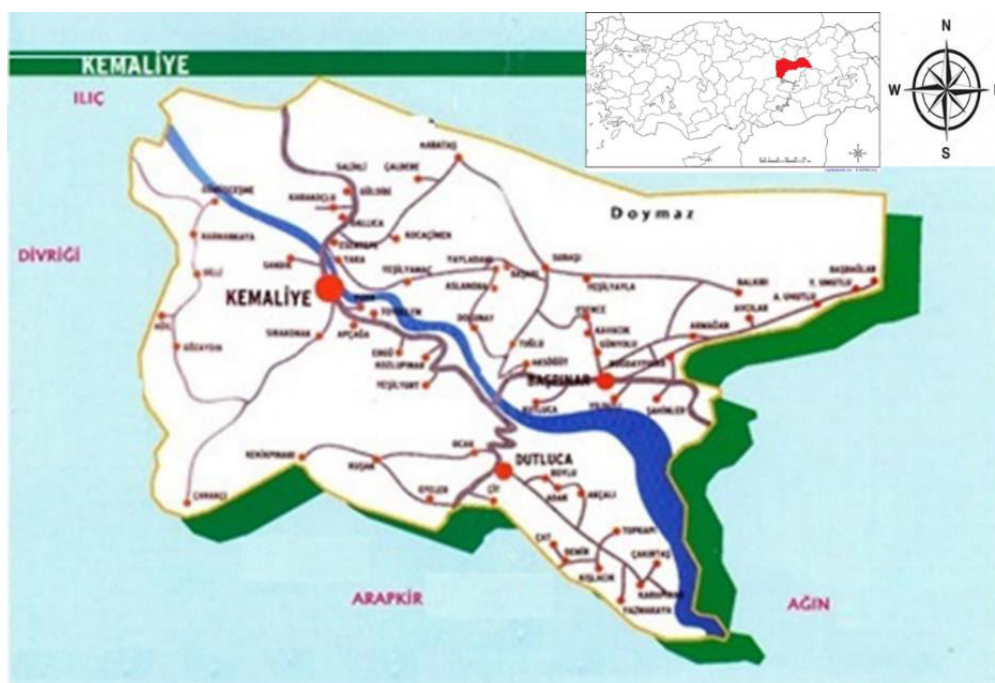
KEMALİYE

N
W
S

ILIÇ

DİVRİĞİ

Doymaz

KEMALİYE

BAŞPINAR

DUTLUCA

ARAPKİR

AĞIN

HABATAŞ
SALİHLİ
ÇALIMBE
KARAKOÇLU
GÖLBAŞI
BALLICA
KOCAÇİMEN
TAYLADAN
YEŞİLYAMAÇ
KABAKTEPE
SANDIK
TAKA
SARAKOMAN
APÇAĞA
YEŞİLYURT
EĞİN
KOZLUPINAR
DOĞANAY
ASLANDAŞ
SARAÇ
SUBAŞI
YEŞİLYAYLA
BALKIRI
BAŞBOĞLAR
Y. UMUTLU
A. UMUTLU
AVCILAR
ARMAĞAN
KAVACIK
GÜNYOLU
TUĞLU
AKSÖĞÜT
SAHİNLER
OCAK
KEKİKPINARI
KUŞAK
ETÜLER
ÇAVAŞLI
BOYLU
ARAN
AKÇALI
TOPKAYA
ÇAT
DEMİR
ÇAKIRTAŞ
KIŞLACIK
KARAPINAR
YAZMAKAYA
ÇAVANÇI
GÖÇERYOL
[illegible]